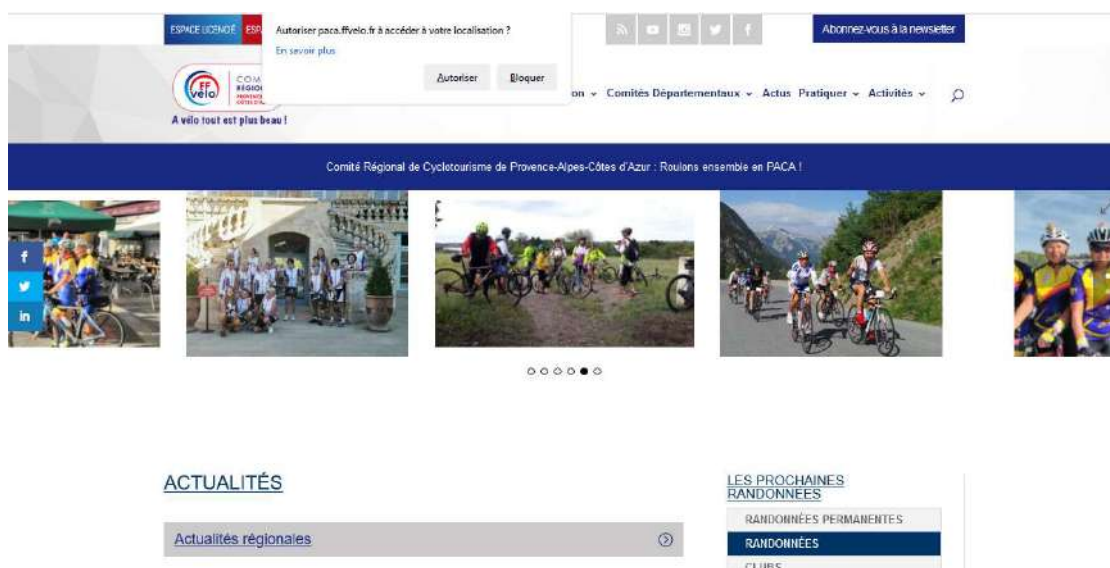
ESPACE LICENCIÉ ESP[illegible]

Autoriser paca.ffvelo.fr à accéder à votre localisation ?
En savoir plus
Autoriser Bloquer

Abonnez-vous à la newsletter

FF vélo COM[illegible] RÉGIO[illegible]
A vélo tout est plus beau !

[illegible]on Comités Départementaux Actus Pratiquer Activités

Comité Régional de Cyclotourisme de Provence-Alpes-Côtes d'Azur : Roulons ensemble en PACA !

f
in

ACTUALITÉS

Actualités régionales

LES PROCHAINES RANDONNEES

RANDONNÉES PERMANENTES
RANDONNÉES
CLUBS